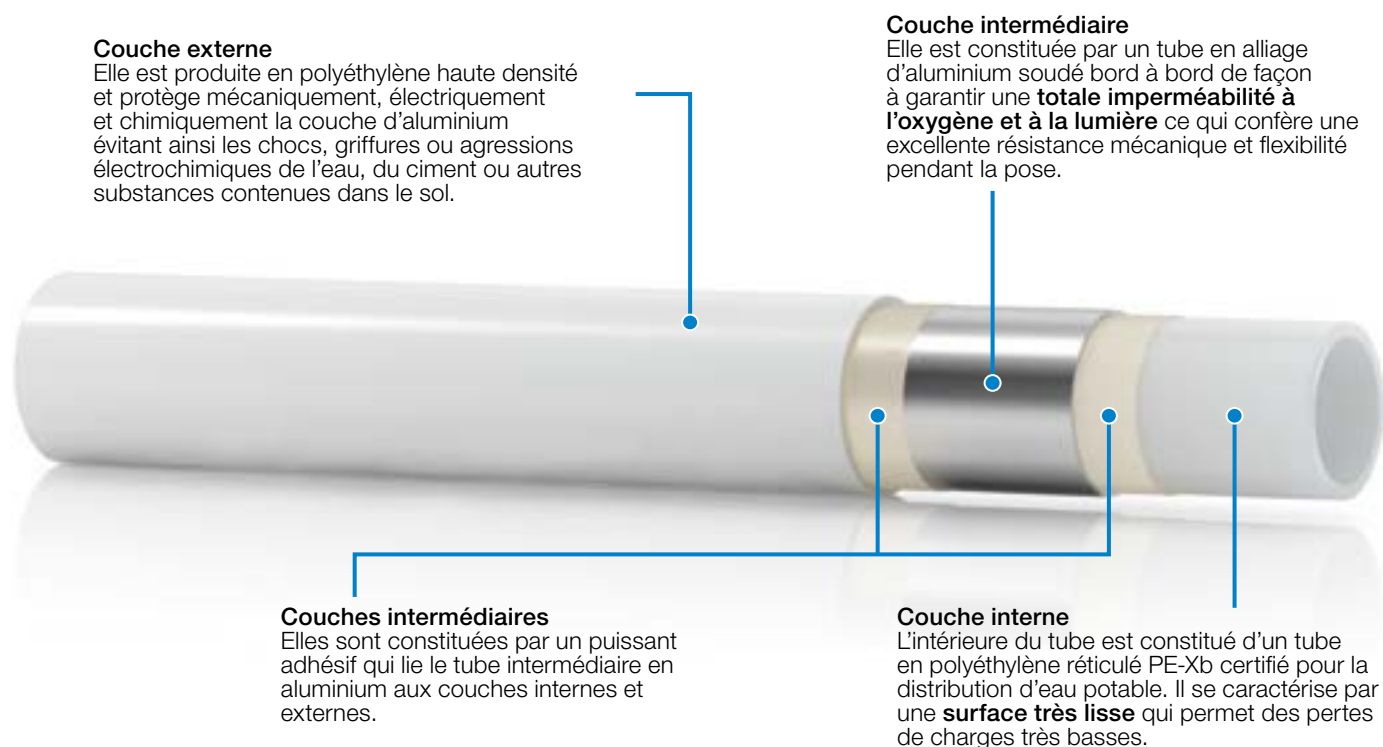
Couche externe
Elle est produite en polyéthylène haute densité et protège mécaniquement, électriquement et chimiquement la couche d’aluminium évitant ainsi les chocs, griffures ou agressions électrochimiques de l’eau, du ciment ou autres substances contenues dans le sol.

Couche intermédiaire
Elle est constituée par un tube en alliage d’aluminium soudé bord à bord de façon à garantir une totale imperméabilité à l’oxygène et à la lumière ce qui confère une excellente résistance mécanique et flexibilité pendant la pose.

Couches intermédiaires
Elles sont constituées par un puissant adhésif qui lie le tube intermédiaire en aluminium aux couches internes et externes.

Couche interne
L’intérieure du tube est constitué d’un tube en polyéthylène réticulé PE-Xb certifié pour la distribution d’eau potable. Il se caractérise par une surface très lisse qui permet des pertes de charges très basses.